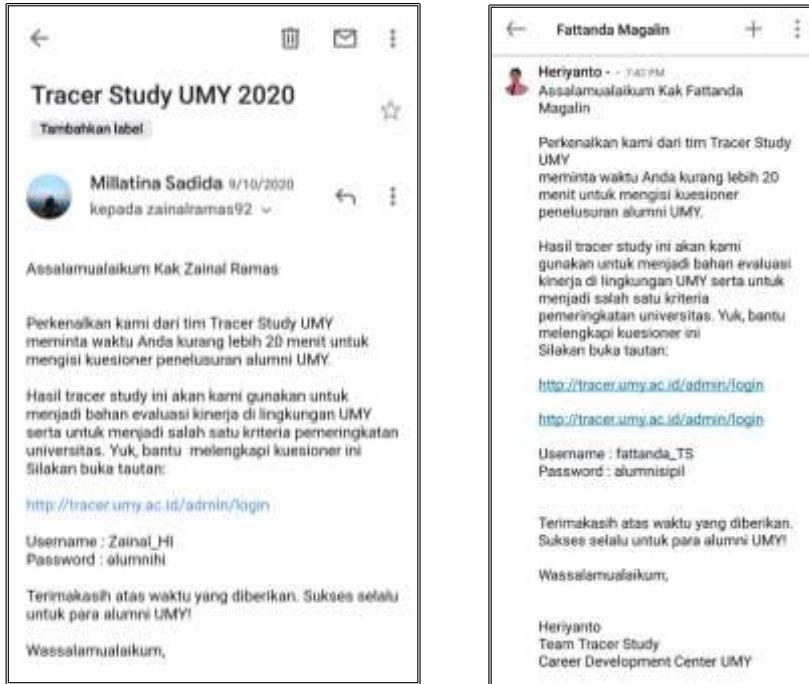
Tracer Study UMY 2020

Tambahkan label

Millatina Sadida 9/10/2020
kepada zainalramas92

Assalamualaikum Kak Zainal Ramas

Perkenalkan kami dari tim Tracer Study UMY meminta waktu Anda kurang lebih 20 menit untuk mengisi kuesioner penelusuran alumni UMY.

Hasil tracer study ini akan kami gunakan untuk menjadi bahan evaluasi kinerja di lingkungan UMY serta untuk menjadi salah satu kriteria pemeringkatan universitas. Yuk, bantu melengkapi kuesioner ini Silakan buka tautan:

http://tracer.umy.ac.id/admin/login

Username : Zainal_HI
Password : alumnihi

Terimakasih atas waktu yang diberikan. Sukses selalu untuk para alumni UMY!

Wassalamualaikum,

Fattanda Magalin

Heriyanto - - 7:42 PM
Assalamualaikum Kak Fattanda Magalin

Perkenalkan kami dari tim Tracer Study UMY
meminta waktu Anda kurang lebih 20 menit untuk mengisi kuesioner penelusuran alumni UMY.

Hasil tracer study ini akan kami gunakan untuk menjadi bahan evaluasi kinerja di lingkungan UMY serta untuk menjadi salah satu kriteria pemeringkatan universitas. Yuk, bantu melengkapi kuesioner ini
Silakan buka tautan:

http://tracer.umy.ac.id/admin/login

http://tracer.umy.ac.id/admin/login

Username : fattanda_TS
Password : alumnisipil

Terimakasih atas waktu yang diberikan. Sukses selalu untuk para alumni UMY!

Wassalamualaikum,

Heriyanto
Team Tracer Study
Career Development Center UMY